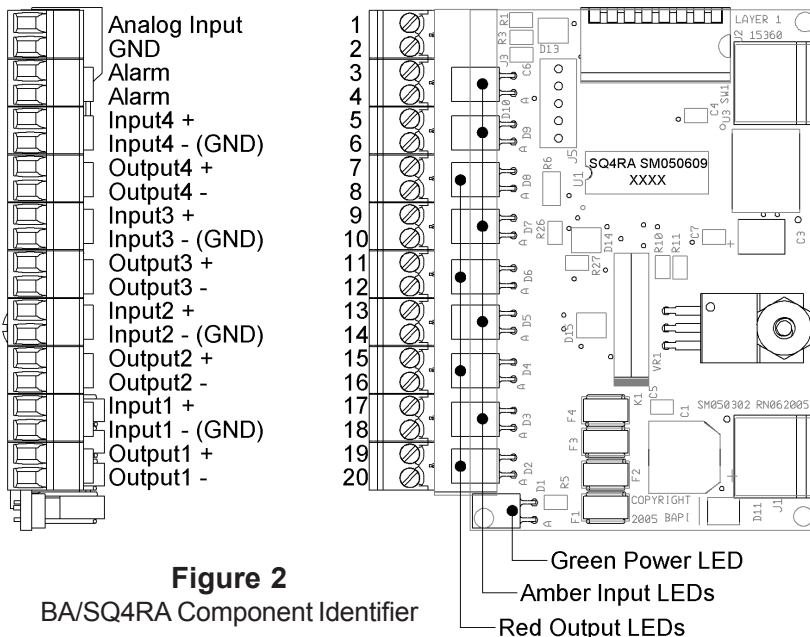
Analog Input
GND
Alarm
Alarm
Input4 +
Input4 - (GND)
Output4 +
Output4 -
Input3 +
Input3 - (GND)
Output3 +
Output3 -
Input2 +
Input2 - (GND)
Output2 +
Output2 -
Input1 +
Input1 - (GND)
Output1 +
Output1 -

1
2
3
4
5
6
7
8
9
10
11
12
13
14
15
16
17
18
19
20

R1 R3 D13 J3 C6 D10 D9 J5 U1 R6 D8 SQ4RA SM050609 XXXX D7 R26 D14 R10 R11 C7 R27 D6 D5 D15 VR1 D4 D3 K1 C5 C1 F4 F3 F2 D2 D1 R5 F1 COPYRIGHT 2005 BAPI D11 J1 SM050302 RN062005 LAYER 1 J2 15360 C4 U3 SW1 C3

Green Power LED
Amber Input LEDs
Red Output LEDs

Figure 2
BA/SQ4RA Component Identifier